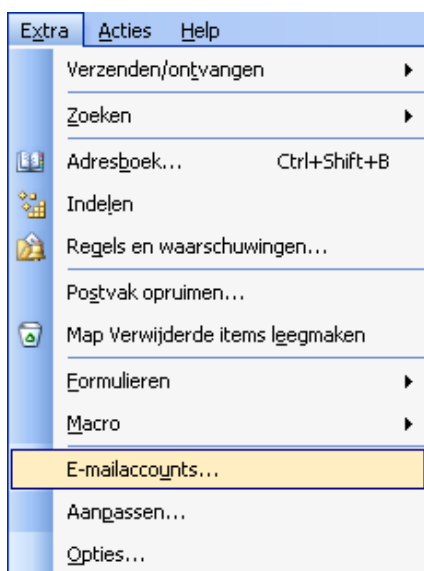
Extra Acties Help

Verzenden/ontvangen

Zoeken

Adresboek... Ctrl+Shift+B

Indelen

Regels en waarschuwingen...

Postvak opruimen...

Map Verwijderde items leegmaken

Formulieren

Macro

E-mailaccounts...

Aanpassen...

Opties...